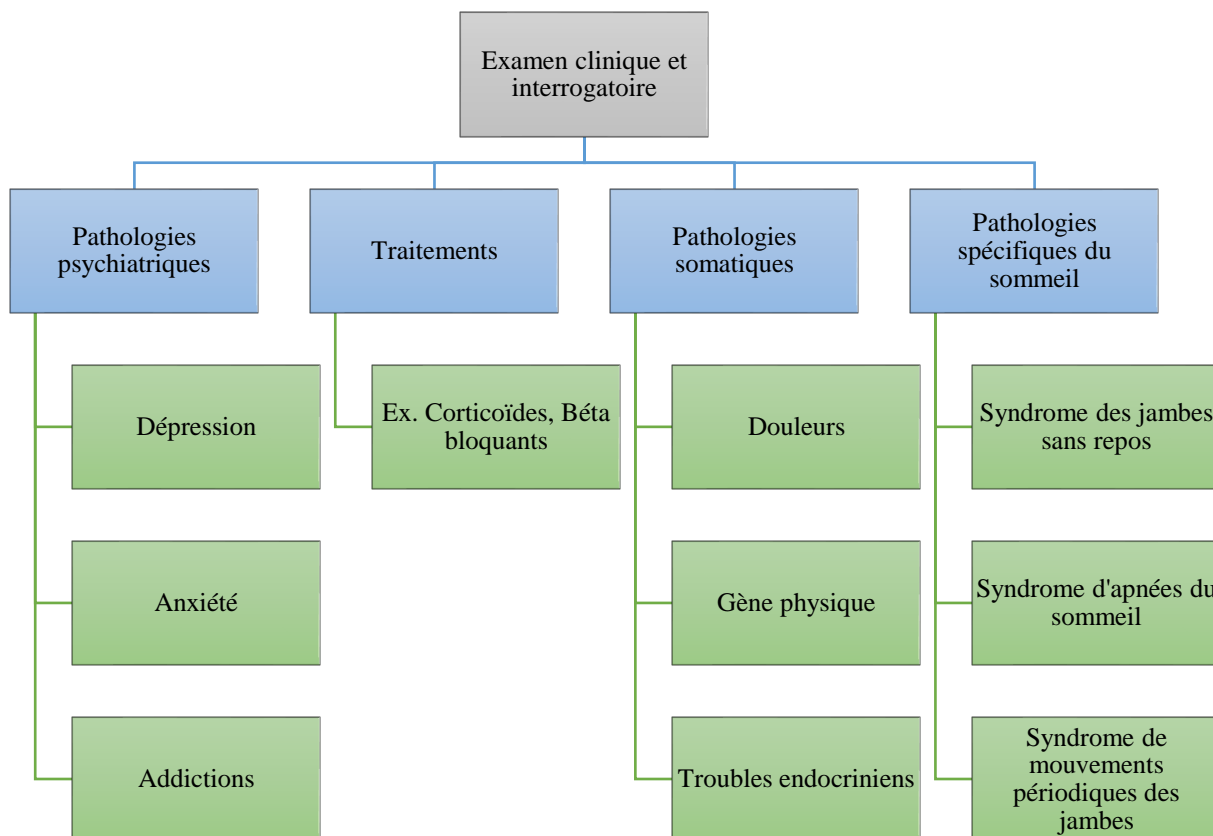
Examen clinique et interrogatoire

Pathologies psychiatriques

Dépression

Anxiété

Addictions

Traitements

Ex. Corticoïdes, Béta bloquants

Pathologies somatiques

Douleurs

Gène physique

Troubles endocriniens

Pathologies spécifiques du sommeil

Syndrome des jambes sans repos

Syndrome d'apnées du sommeil

Syndrome de mouvements périodiques des jambes